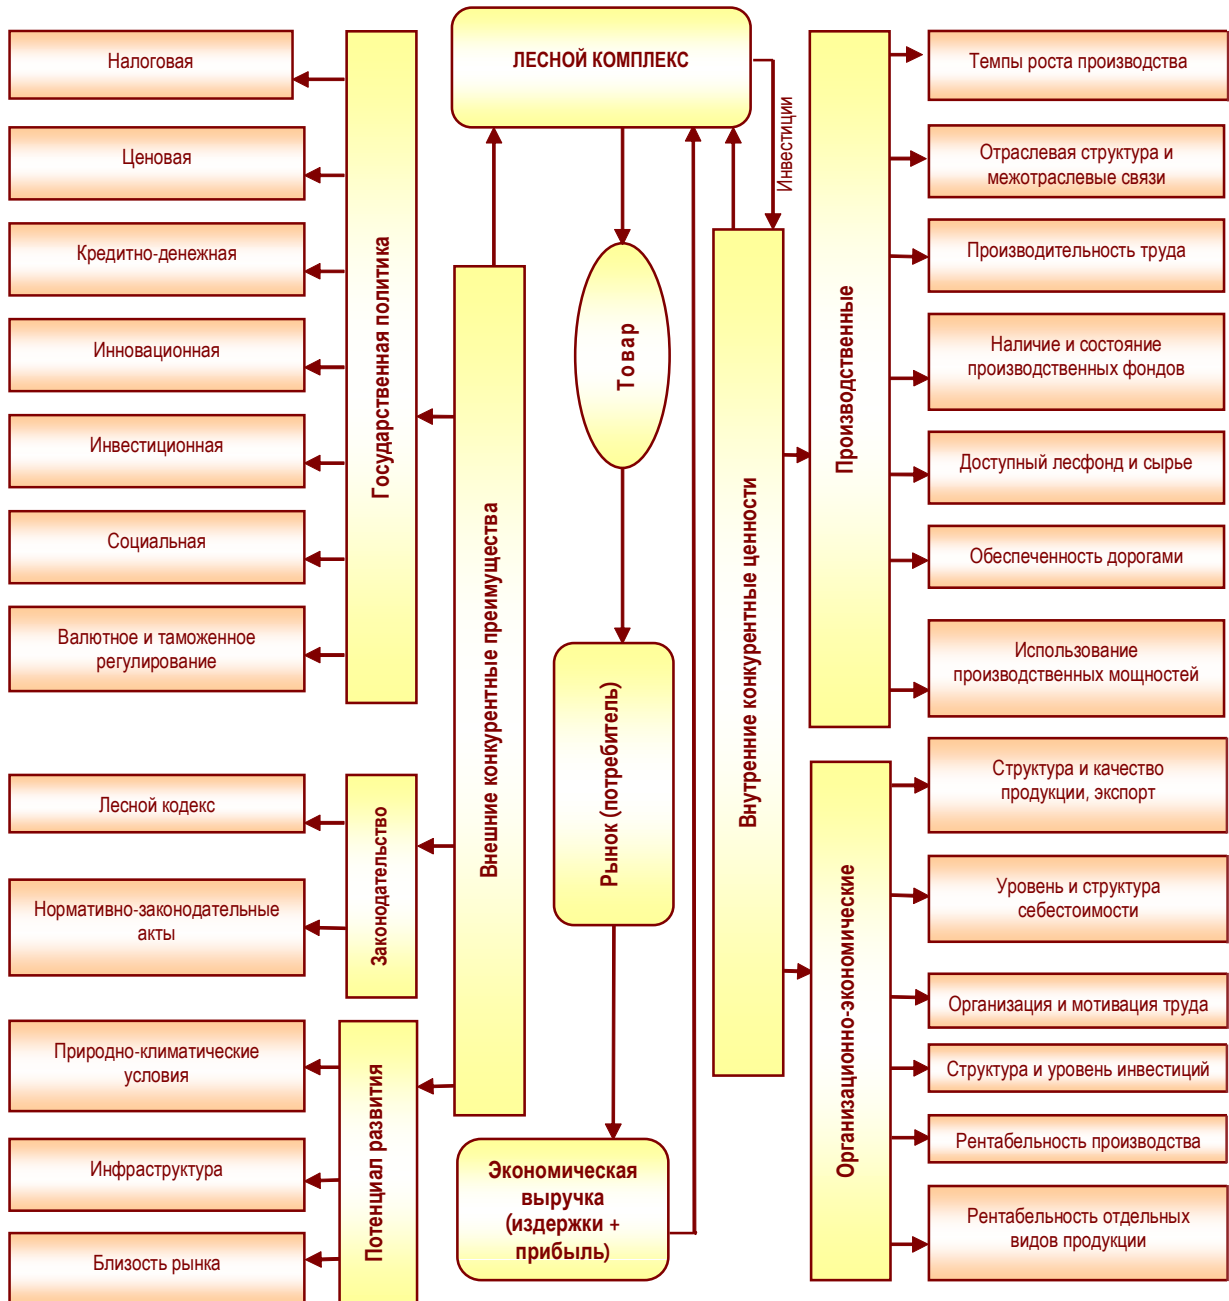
ЛЕСНОЙ КОМПЛЕКС

Инвестиции

Налоговая

Ценовая

Кредитно-денежная

Инновационная

Инвестиционная

Социальная

Валютное и таможенное регулирование

Государственная политика

Внешние конкурентные преимущества

Товар

Рынок (потребитель)

Внутренние конкурентные ценности

Производственные

Темпы роста производства

Отраслевая структура и межотраслевые связи

Производительность труда

Наличие и состояние производственных фондов

Доступный лесфонд и сырье

Обеспеченность дорогами

Использование производственных мощностей

Лесной кодекс

Нормативно-законодательные акты

Законодательство

Структура и качество продукции, экспорт

Уровень и структура себестоимости

Организация и мотивация труда

Структура и уровень инвестиций

Рентабельность производства

Рентабельность отдельных видов продукции

Организационно-экономические

Природно-климатические условия

Инфраструктура

Близость рынка

Потенциал развития

Экономическая выручка (издержки + прибыль)